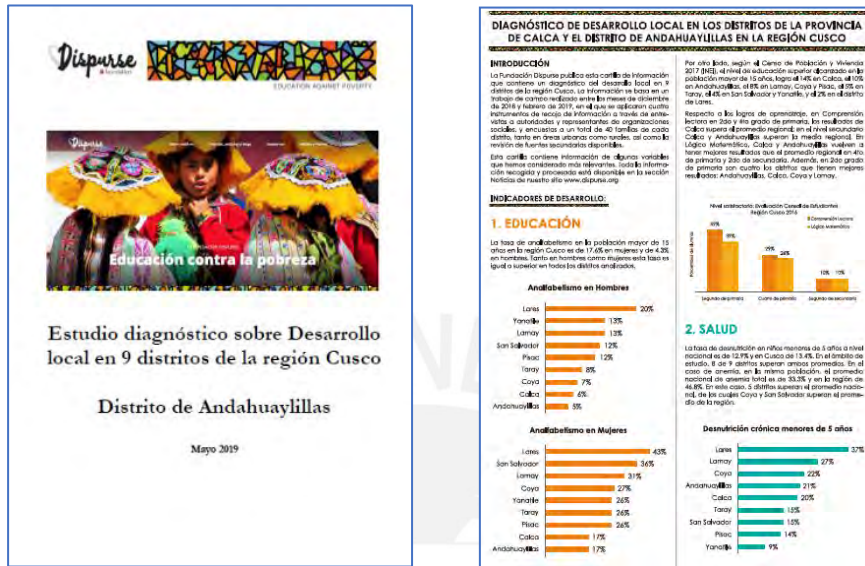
Dispurse Foundation

EDUCATION AGAINST POVERTY

Educación contra la pobreza

Estudio diagnóstico sobre Desarrollo local en 9 distritos de la región Cusco

Distrito de Andahuaylillas

Mayo 2019

DIAGNÓSTICO DE DESARROLLO LOCAL EN LOS DISTRITOS DE LA PROVINCIA DE CALCA Y EL DISTRITO DE ANDAHUAYLILLAS EN LA REGIÓN CUSCO

INTRODUCCIÓN

La Fundación Dispurse publica esta cartilla de información que contiene un diagnóstico del desarrollo local en 9 distritos de la región Cusco. La información se basa en un trabajo de campo realizado entre los meses de diciembre de 2018 y febrero de 2019, en el que se aplicaron cuatro instrumentos de recojo de información a través de entrevistas a autoridades y representantes de organizaciones sociales, y encuestas a un total de 40 familias de cada distrito, tanto en áreas urbanas como rurales, así como la revisión de fuentes secundarias disponibles.

Esta cartilla contiene información de algunas variables que hemos considerado más relevantes. Toda la información recogida y procesada está disponible en la sección Noticias de nuestro sitio www.dispurse.org

INDICADORES DE DESARROLLO:

1. EDUCACIÓN

La tasa de analfabetismo en la población mayor de 15 años en la región Cusco es de 17.6% en mujeres y de 4.3% en hombres. Tanto en hombres como mujeres esta tasa es igual o superior en todos los distritos analizados.

Analfabetismo en Hombres

| Distrito | % |
|---|---|
| Lares | 20% |
| Yanatile | 13% |
| Lamay | 13% |
| San Salvador | 12% |
| Pisac | 12% |
| Taray | 8% |
| Coya | 7% |
| Calca | 6% |
| Andahuaylillas | 5% |

Analfabetismo en Mujeres

| Distrito | % |
|---|---|
| Lares | 43% |
| San Salvador | 36% |
| Lamay | 31% |
| Coya | 27% |
| Yanatile | 26% |
| Taray | 26% |
| Pisac | 26% |
| Calca | 17% |
| Andahuaylillas | 17% |

Por otro lado, según el Censo de Población y Vivienda 2017 (INEI), el nivel de educación superior alcanzado en la población mayor de 15 años, logra el 14% en Calca, el 10% en Andahuaylillas, el 8% en Lamay, Coya y Pisac, el 5% en Taray, el 4% en San Salvador y Yanatile, y el 2% en el distrito de Lares.

Respecto a los logros de aprendizaje, en Comprensión lectora en 2do y 4to grado de primaria, los resultados de Calca supera el promedio regional; en el nivel secundario Calca y Andahuaylillas superan la media regional. En Lógico Matemática, Calca y Andahuaylillas vuelven a tener mejores resultados que el promedio regional en 4to. de primaria y 2do de secundaria. Además, en 2do grado de primaria son cuatro los distritos que tienen mejores resultados: Andahuaylillas, Calca, Coya y Lamay.

Nivel satisfactorio: Evaluación Censal de Estudiantes Región Cusco 2016

Comprensión Lectora
Lógico Matemática

Porcentaje de alumnos

| | Comprensión Lectora | Lógico Matemática |
|---|---|---|
| Segundo de primaria | 41% | 31% |
| Cuarto de primaria | 29% | 26% |
| Segundo de secundaria | 10% | 11% |

2. SALUD

La tasa de desnutrición en niños menores de 5 años a nivel nacional es de 12.9% y en Cusco de 13.4%. En el ámbito de estudio, 8 de 9 distritos superan ambos promedios. En el caso de anemia, en la misma población, el promedio nacional de anemia total es de 33.3% y en la región de 46.8%. En este caso, 5 distritos superan el promedio nacional, de los cuales Coya y San Salvador superan el promedio de la región.

Desnutrición crónica menores de 5 años

| Distrito | % |
|---|---|
| Lares | 37% |
| Lamay | 27% |
| Coya | 22% |
| Andahuaylillas | 21% |
| Calca | 20% |
| Taray | 15% |
| San Salvador | 15% |
| Pisac | 14% |
| Yanatile | 9% |